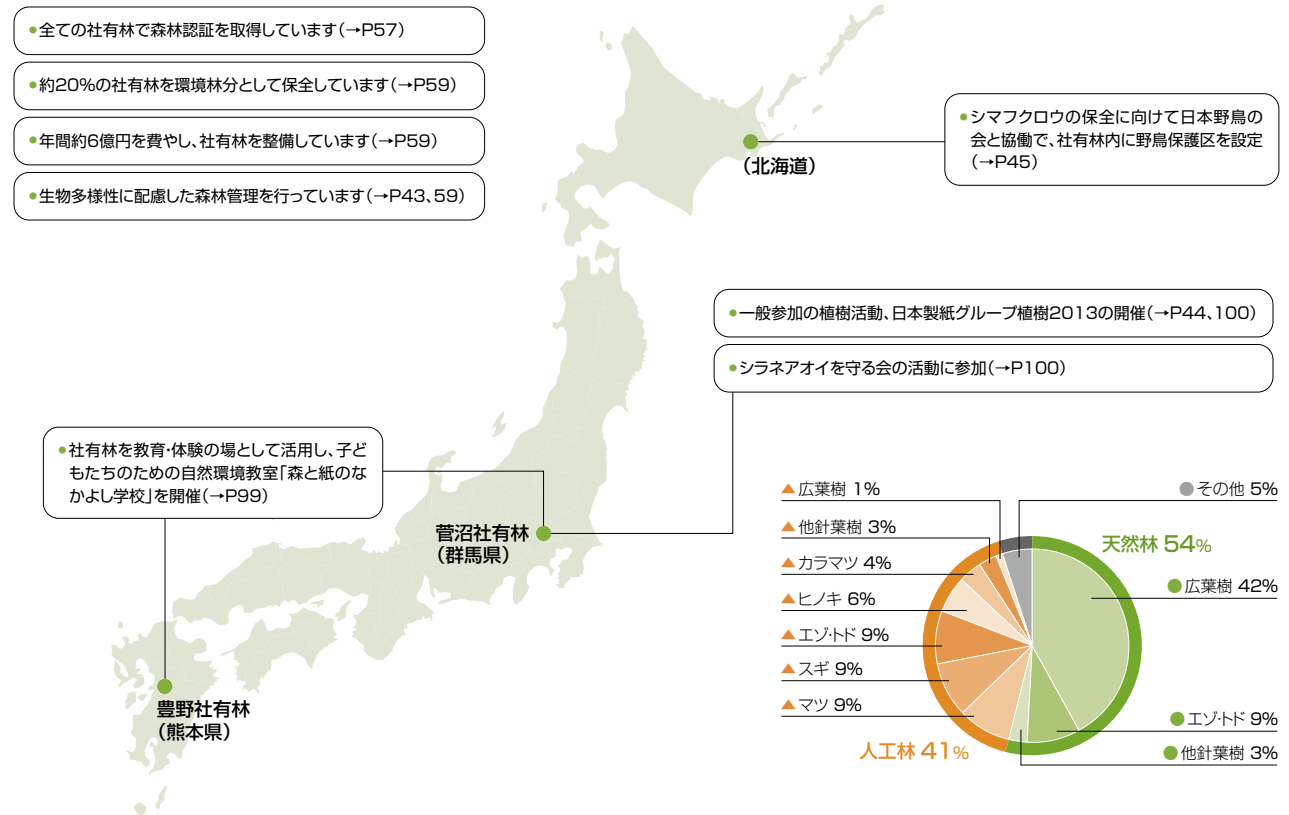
●全ての社有林で森林認証を取得しています（→P57）

●約20%の社有林を環境林分として保全しています（→P59）

●年間約6億円を費やし、社有林を整備しています（→P59）

●生物多様性に配慮した森林管理を行っています（→P43、59）

（北海道）

●シマフクロウの保全に向けて日本野鳥の会と協働で、社有林内に野鳥保護区を設定（→P45）

●一般参加の植樹活動、日本製紙グループ植樹2013の開催（→P44、100）

●シラネアオイを守る会の活動に参加（→P100）

●社有林を教育・体験の場として活用し、子どもたちのための自然環境教室「森と紙のなかよし学校」を開催（→P99）

菅沼社有林（群馬県）

豊野社有林（熊本県）

▲広葉樹 1%
▲他針葉樹 3%
▲カラマツ 4%
▲ヒノキ 6%
▲エゾ・トド 9%
▲スギ 9%
▲マツ 9%
人工林 41%

●その他 5%
天然林 54%
●広葉樹 42%
●エゾ・トド 9%
●他針葉樹 3%